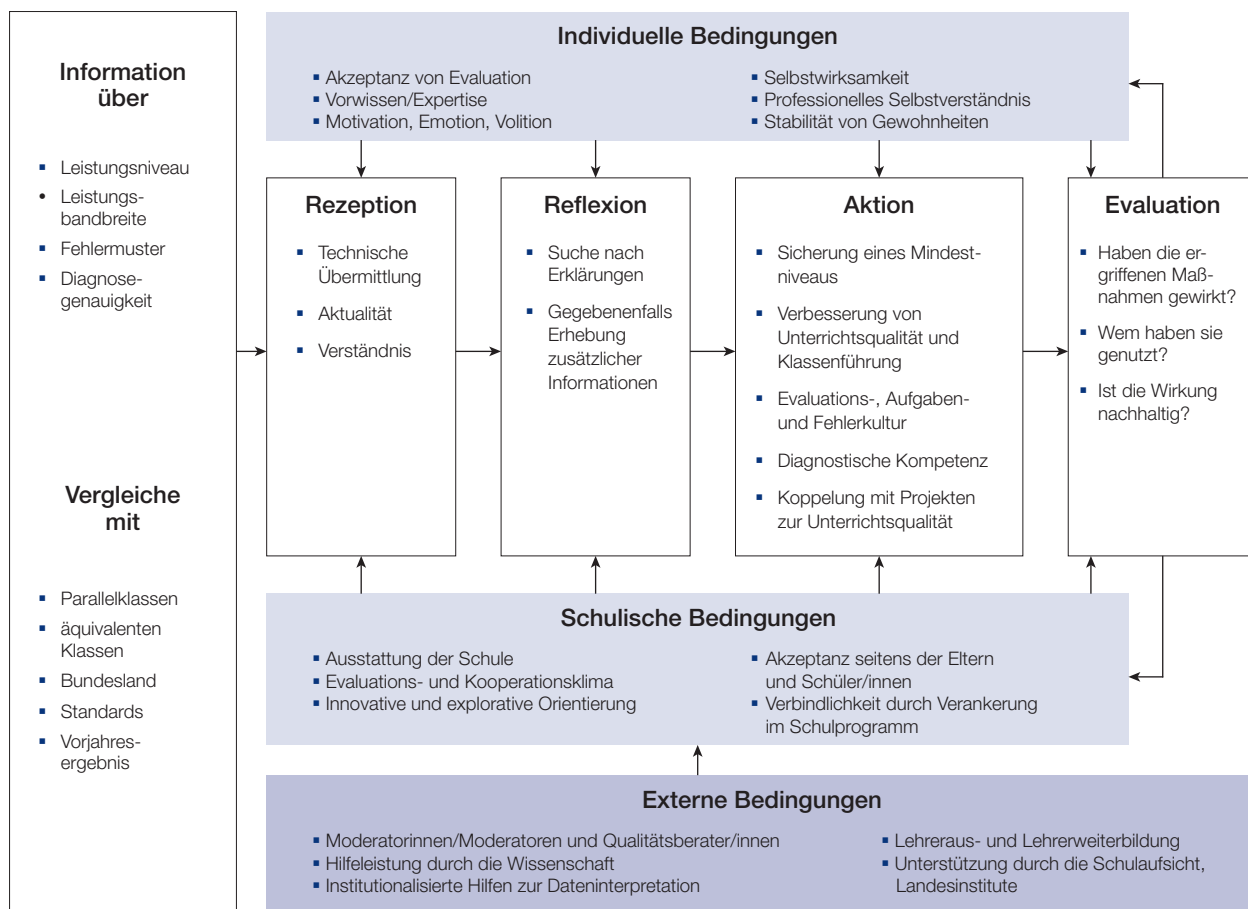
Information über

- Leistungsniveau
- Leistungsbandbreite
- Fehlermuster
- Diagnosegenauigkeit

Vergleiche mit

- Parallelklassen
- äquivalenten Klassen
- Bundesland
- Standards
- Vorjahresergebnis

Individuelle Bedingungen

- Akzeptanz von Evaluation
- Vorwissen/Expertise
- Motivation, Emotion, Volition

- Selbstwirksamkeit
- Professionelles Selbstverständnis
- Stabilität von Gewohnheiten

Rezeption

- Technische Übermittlung
- Aktualität
- Verständnis

Reflexion

- Suche nach Erklärungen
- Gegebenenfalls Erhebung zusätzlicher Informationen

Aktion

- Sicherung eines Mindestniveaus
- Verbesserung von Unterrichtsqualität und Klassenführung
- Evaluations-, Aufgaben- und Fehlerkultur
- Diagnostische Kompetenz
- Koppelung mit Projekten zur Unterrichtsqualität

Evaluation

- Haben die ergriffenen Maßnahmen gewirkt?
- Wem haben sie genutzt?
- Ist die Wirkung nachhaltig?

Schulische Bedingungen

- Ausstattung der Schule
- Evaluations- und Kooperationsklima
- Innovative und explorative Orientierung

- Akzeptanz seitens der Eltern und Schüler/innen
- Verbindlichkeit durch Verankerung im Schulprogramm

Externe Bedingungen

- Moderatorinnen/Moderatoren und Qualitätsberater/innen
- Hilfeleistung durch die Wissenschaft
- Institutionalisierte Hilfen zur Dateninterpretation

- Lehreraus- und Lehrerweiterbildung
- Unterstützung durch die Schulaufsicht, Landesinstitute